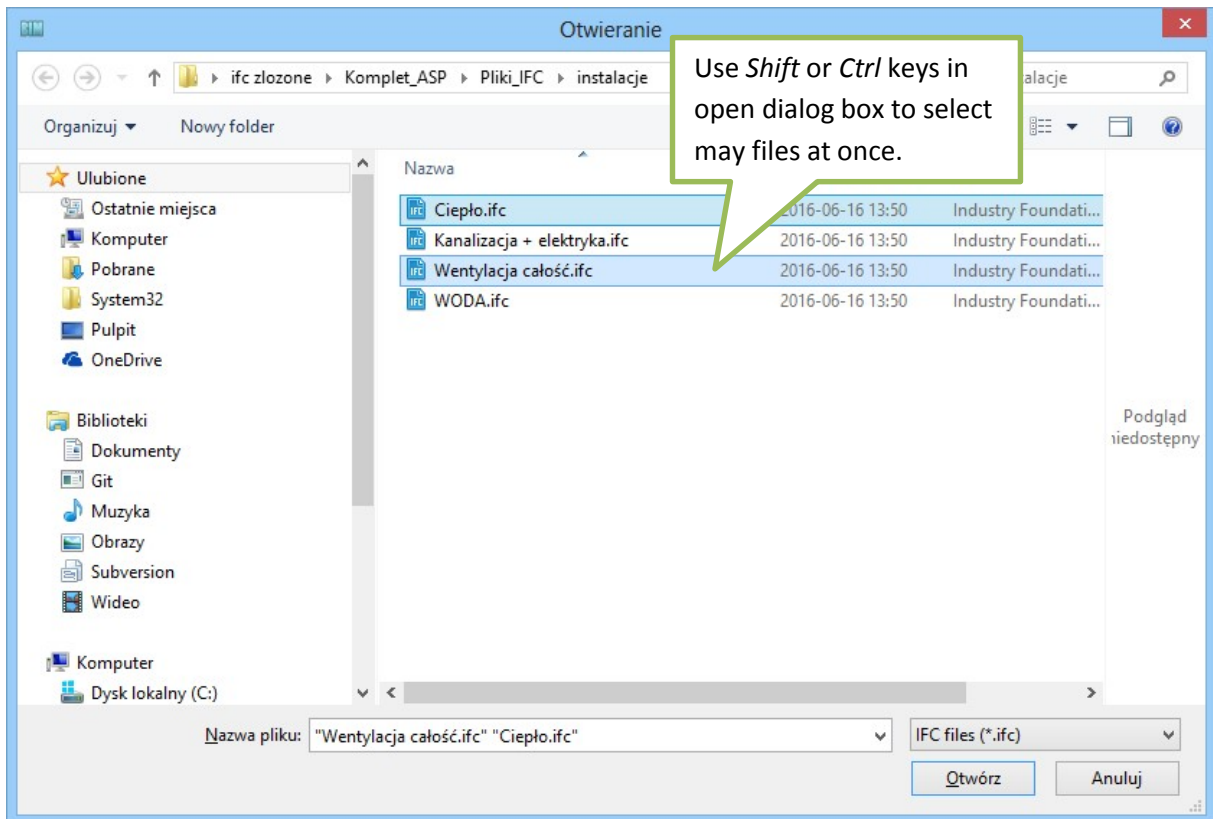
Otwieranie

ifc zlozone ▸ Komplet_ASP ▸ Pliki_IFC ▸ instalacje

alacje

Use *Shift* or *Ctrl* keys in open dialog box to select may files at once.

Organizuj ▾ Nowy folder

Ulubione
Ostatnie miejsca
Komputer
Pobrane
System32
Pulpit
OneDrive

Biblioteki
Dokumenty
Git
Muzyka
Obrazy
Subversion
Wideo

Komputer
Dysk lokalny (C:)

Nazwa

| | | |
|---|---|---|
| Ciepło.ifc | 2016-06-16 13:50 | Industry Foundati... |
| Kanalizacja + elektryka.ifc | 2016-06-16 13:50 | Industry Foundati... |
| Wentylacja całość.ifc | 2016-06-16 13:50 | Industry Foundati... |
| WODA.ifc | 2016-06-16 13:50 | Industry Foundati... |

Podgląd
niedostępny

Nazwa pliku: "Wentylacja całość.ifc" "Ciepło.ifc"

IFC files (*.ifc)

Otwórz Anuluj